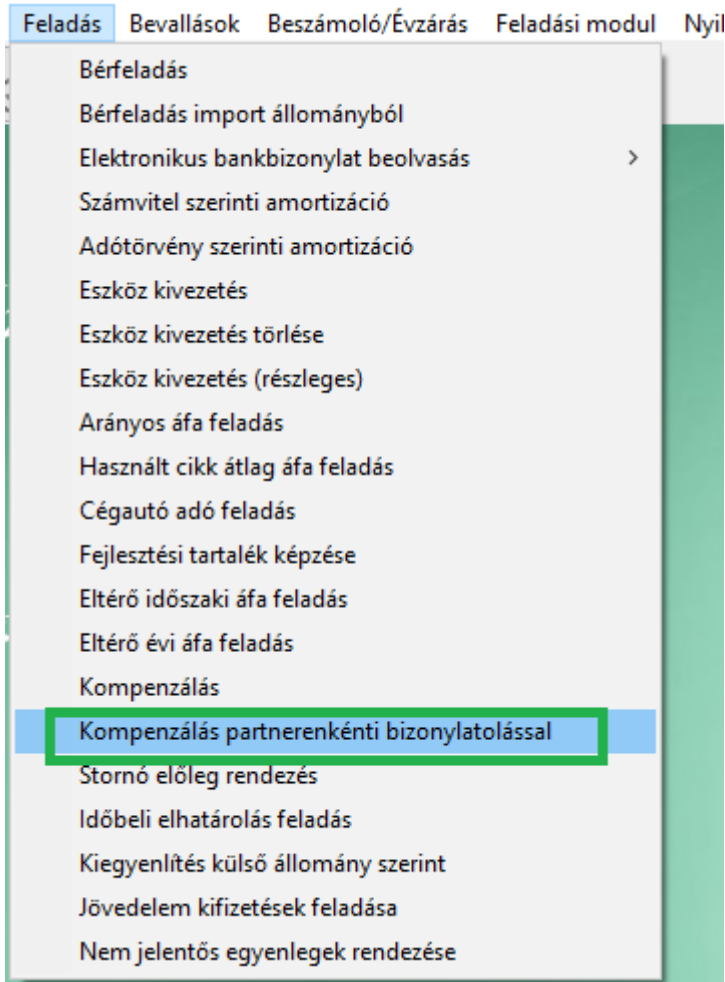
Feladás Bevallások Beszámoló/Évzárás Feladási modul Nyil

Bérfeladás
Bérfeladás import állományból
Elektronikus bankbizonylat beolvasás >
Számvitel szerinti amortizáció
Adótörvény szerinti amortizáció
Eszköz kivezetés
Eszköz kivezetés törlése
Eszköz kivezetés (részleges)
Arányos áfa feladás
Használt cikk átlag áfa feladás
Cégautó adó feladás
Fejlesztési tartalék képzése
Eltérő időszaki áfa feladás
Eltérő évi áfa feladás
Kompenzálás
Kompenzálás partnerenkénti bizonylatolással
Stornó előleg rendezés
Időbeli elhatárolás feladás
Kiegyenlítés külső állomány szerint
Jövedelem kifizetések feladása
Nem jelentős egyenlegek rendezése